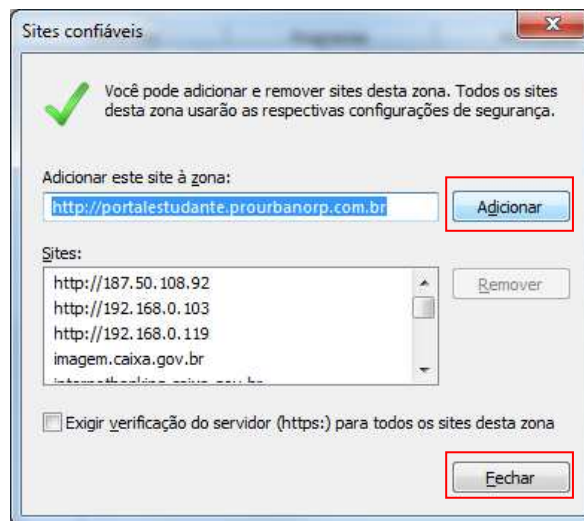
Sites confiáveis

Você pode adicionar e remover sites desta zona. Todos os sites desta zona usarão as respectivas configurações de segurança.

Adicionar este site à zona:

http://portalestudante.prourbanorp.com.br

Adicionar

Sites:

http://187.50.108.92
http://192.168.0.103
http://192.168.0.119
imagem.caixa.gov.br
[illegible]

Remover

Exigir verificação do servidor (https:) para todos os sites desta zona

Fechar